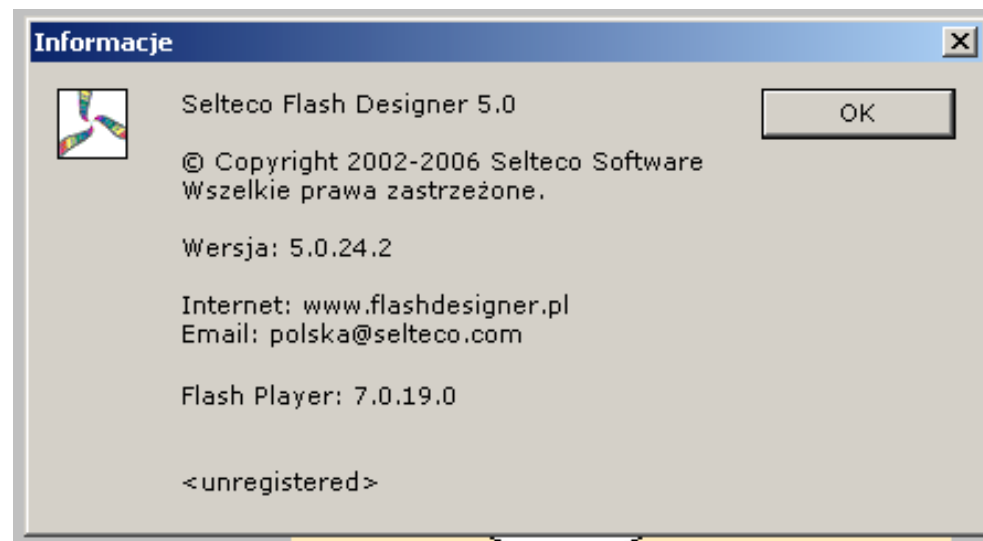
Informacje

Selteco Flash Designer 5.0

OK

© Copyright 2002-2006 Selteco Software
Wszelkie prawa zastrzeżone.

Wersja: 5.0.24.2

Internet: www.flashdesigner.pl
Email: polska@selteco.com

Flash Player: 7.0.19.0

<unregistered>